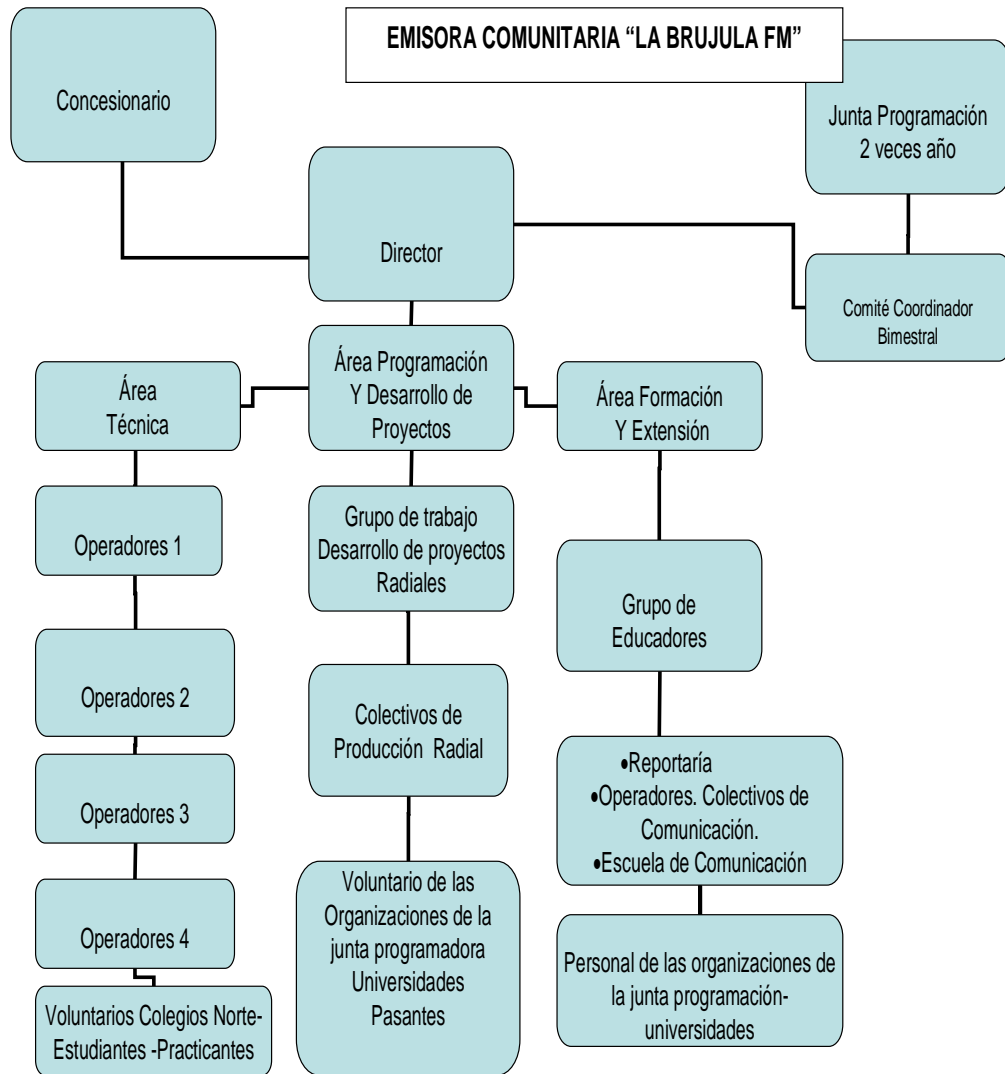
EMISORA COMUNITARIA “LA BRUJULA FM”

Concesionario

Junta Programación 2 veces año

Director

Comité Coordinador Bimestral

Área Técnica

Área Programación Y Desarrollo de Proyectos

Área Formación Y Extensión

Operadores 1

Grupo de trabajo Desarrollo de proyectos Radiales

Grupo de Educadores

Operadores 2

Colectivos de Producción Radial

Operadores 3

•Reportaría
•Operadores. Colectivos de Comunicación.
•Escuela de Comunicación

Operadores 4

Voluntario de las Organizaciones de la junta programadora Universidades Pasantes

Personal de las organizaciones de la junta programación-universidades

Voluntarios Colegios Norte-Estudiantes -Practicantes